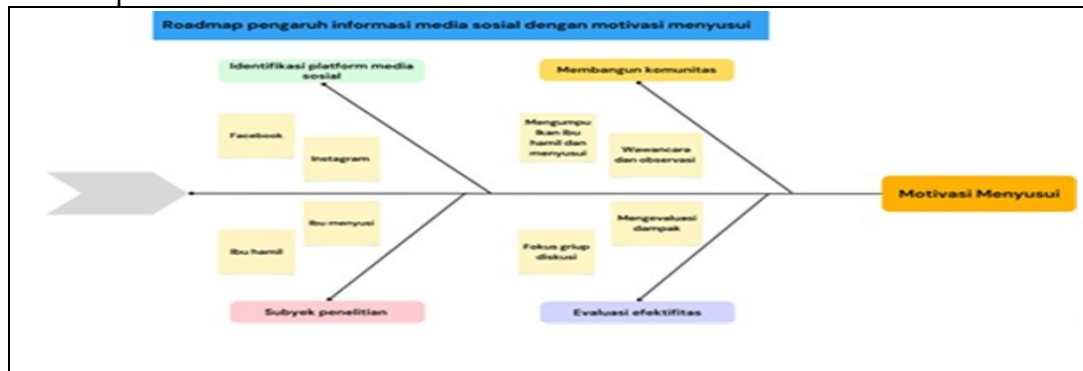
Roadmap pengaruh informasi media sosial dengan motivasi menyusui

Identifikasi platform media sosial

Facebook

Instagram

Membangun komunitas

Mengumpulkan ibu hamil dan menyusui

Wawancara dan observasi

Motivasi Menyusui

Ibu hamil

Ibu menyusi

Subyek penelitian

Fokus grup diskusi

Mengevaluasi dampak

Evaluasi efektifitas